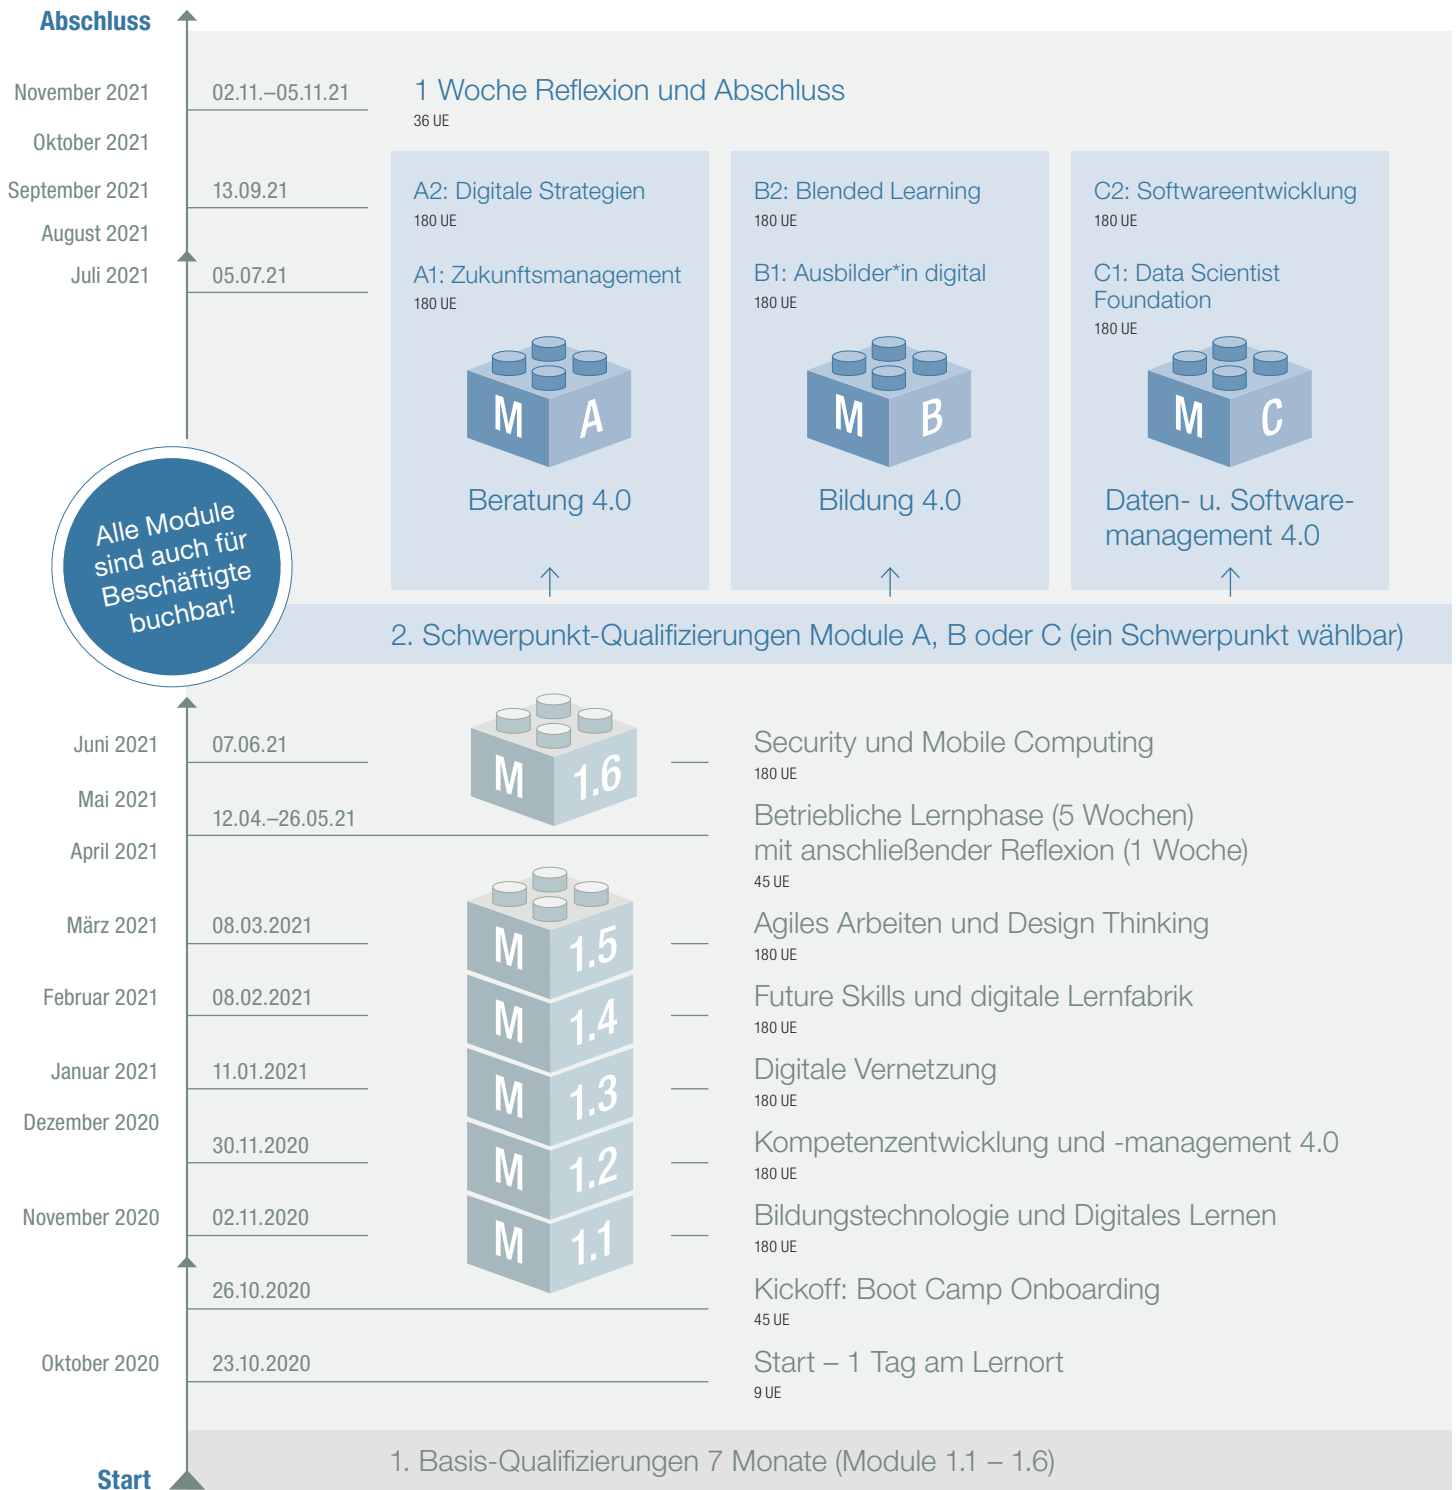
Abschluss

November 2021 02.11.–05.11.21 1 Woche Reflexion und Abschluss
36 UE

Oktober 2021

September 2021 13.09.21

August 2021

Juli 2021 05.07.21

A2: Digitale Strategien
180 UE

A1: Zukunftsmanagement
180 UE

M A

Beratung 4.0

B2: Blended Learning
180 UE

B1: Ausbilder*in digital
180 UE

M B

Bildung 4.0

C2: Softwareentwicklung
180 UE

C1: Data Scientist Foundation
180 UE

M C

Daten- u. Softwaremanagement 4.0

Alle Module sind auch für Beschäftigte buchbar!

2. Schwerpunkt-Qualifizierungen Module A, B oder C (ein Schwerpunkt wählbar)

Juni 2021 07.06.21 M 1.6 Security und Mobile Computing
180 UE

Mai 2021 12.04.–26.05.21 Betriebliche Lernphase (5 Wochen) mit anschließender Reflexion (1 Woche)
45 UE

April 2021

März 2021 08.03.2021 M 1.5 Agiles Arbeiten und Design Thinking
180 UE

Februar 2021 08.02.2021 M 1.4 Future Skills und digitale Lernfabrik
180 UE

Januar 2021 11.01.2021 M 1.3 Digitale Vernetzung
180 UE

Dezember 2020 30.11.2020 M 1.2 Kompetenzentwicklung und -management 4.0
180 UE

November 2020 02.11.2020 M 1.1 Bildungstechnologie und Digitales Lernen
180 UE

26.10.2020 Kickoff: Boot Camp Onboarding
45 UE

Oktober 2020 23.10.2020 Start – 1 Tag am Lernort
9 UE

Start

1. Basis-Qualifizierungen 7 Monate (Module 1.1 – 1.6)